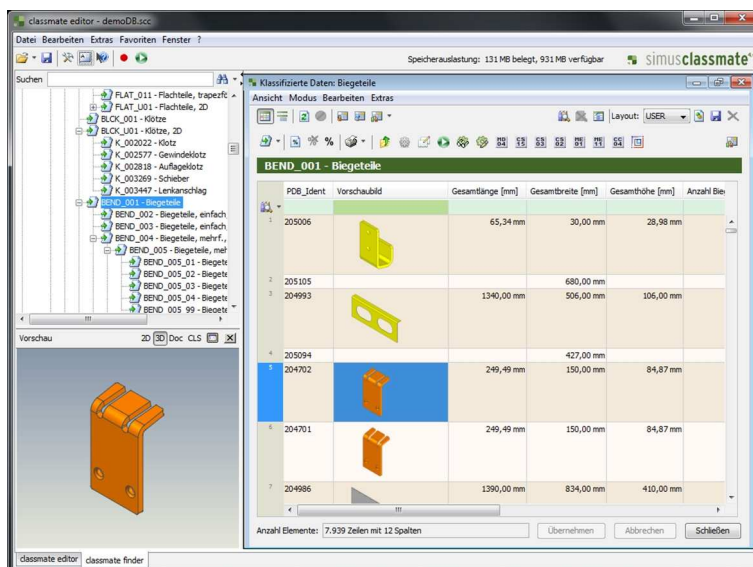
classmate editor - demoDB.scc

Datei Bearbeiten Extras Favoriten Fenster ?

Speicherauslastung: 131 MB belegt, 931 MB verfügbar

simusclassmate

Suchen

FLAT_011 - Flachteile, trapezfö
FLAT_U01 - Flachteile, 2D
BLCK_001 - Klötze
BLCK_U01 - Klötze, 2D
K_002022 - Klotz
K_002577 - Gewindeklotz
K_002818 - Auflageklotz
K_003269 - Schieber
K_003447 - Lenkanschlag
BEND_001 - Biegeteile
BEND_002 - Biegeteile, einfach
BEND_003 - Biegeteile, einfach
BEND_004 - Biegeteile, mehrf.,
BEND_005 - Biegeteile, meh
BEND_005_01 - Biegete
BEND_005_02 - Biegete
BEND_005_03 - Biegete
BEND_005_04 - Biegete
BEND_005_99 - Biegete

Vorschau

2D 3D Doc CLS

Klassifizierte Daten: Biegeteile

Ansicht Modus Bearbeiten Extras

Layout: USER

BEND_001 - Biegeteile

| | PDB_Ident | Vorschaubild | Gesamtlänge [mm] | Gesamtbreite [mm] | Gesamthöhe [mm] | Anzahl Bie |
|---|---|---|---|---|---|---|
| 1 | 205006 | | 65,34 mm | 30,00 mm | 28,98 mm | |
| 2 | 205105 | | | 680,00 mm | | |
| 3 | 204993 | | 1340,00 mm | 506,00 mm | 106,00 mm | |
| 4 | 205094 | | | 427,00 mm | | |
| 5 | 204702 | | 249,49 mm | 150,00 mm | 84,87 mm | |
| 6 | 204701 | | 249,49 mm | 150,00 mm | 84,87 mm | |
| 7 | 204986 | | 1390,00 mm | 834,00 mm | 410,00 mm | |

Anzahl Elemente: 7.939 Zeilen mit 12 Spalten

Übernehmen Abbrechen Schließen

classmate editor classmate finder